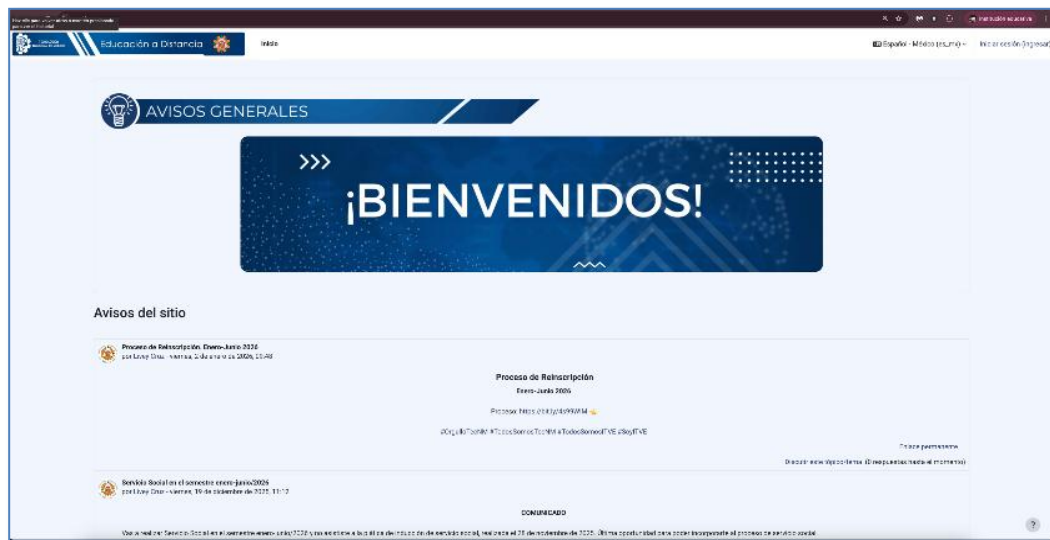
Educación a Distancia

Inicio

Español - México (es_mx)

Iniciar sesión (Ingresar)

AVISOS GENERALES

¡BIENVENIDOS!

Avisos del sitio

Proceso de Reinscripción. Enero-Junio 2026
por Lizzy Cruz - viernes, 2 de enero de 2026, 09:48

Proceso de Reinscripción
Enero-Junio 2026

Proceso: https://bit.ly/4s99WM

#OrgulloTecNM #TodosSomosTecNM #TodosSomosITVE #SoyITVE

Enlace permanente

Discutir este tópico/tema (0 respuestas hasta el momento)

Servicio Social en el semestre enero-junio2026
por Lizzy Cruz - viernes, 19 de diciembre de 2025, 11:12

COMUNICADO

Vas a realizar Servicio Social en el semestre enero-junio/2026 y no asististe a la plática de inducción de servicio social, realizada el 28 de noviembre de 2025. Última oportunidad para poder incorporarte al proceso de servicio social

?